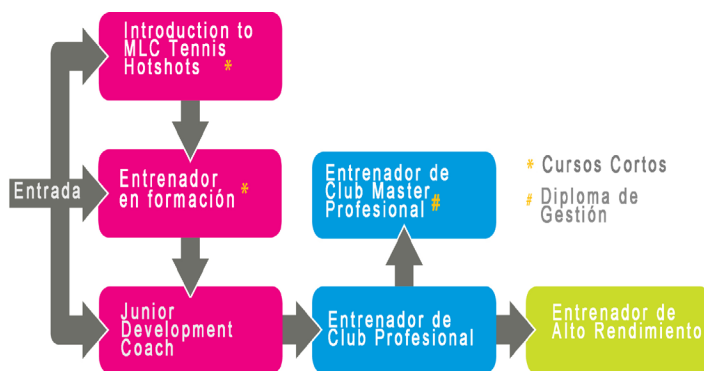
Introduction to MLC Tennis Hotshots *

Entrada

Entrenador en formación *

Junior Development Coach

Entrenador de Club Master Profesional #

Entrenador de Club Profesional

Entrenador de Alto Rendimiento

* Cursos Cortos

# Diploma de Gestión